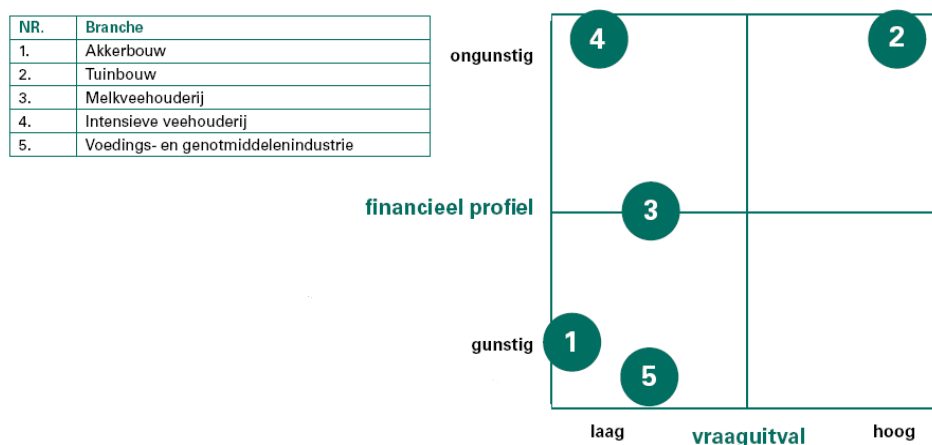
| NR. | Branche |
|---|---|
| 1. | Akkerbouw |
| 2. | Tuinbouw |
| 3. | Melkveehouderij |
| 4. | Intensieve veehouderij |
| 5. | Voedings- en genotmiddelenindustrie |

ongunstig

4

2

financieel profiel

3

gunstig

1

5

laag

vraaguitval

hoog